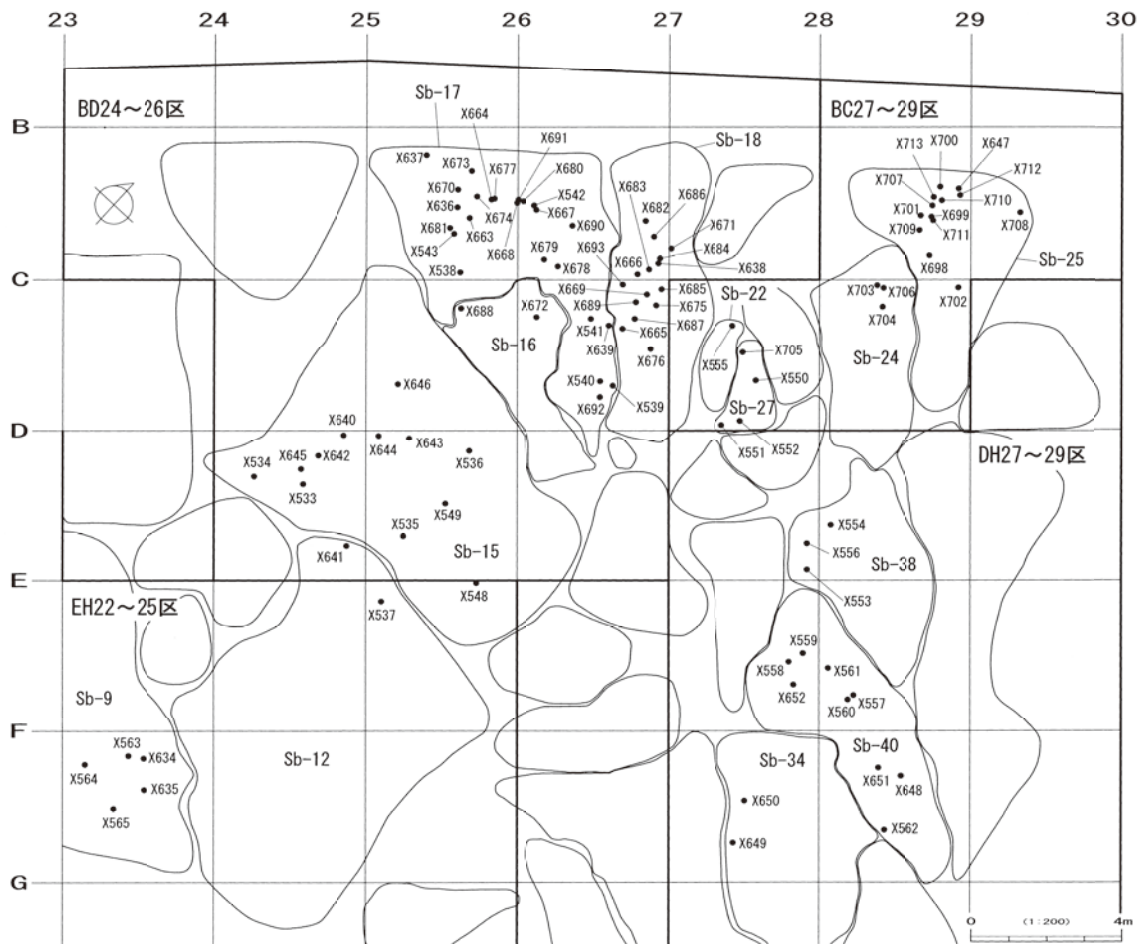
23 24 25 26 27 28 29 30

B
C
D
E
F
G

BD24～26区
BC27～29区
DH27～29区
EH22～25区

Sb-17
Sb-18
Sb-25
Sb-22
Sb-16
Sb-24
Sb-27
Sb-15
Sb-38
Sb-9
Sb-12
Sb-34
Sb-40

X664
X691
X637
X673
X677
X680
X670
X542
X636
X674
X667
X690
X681
X663
X543
X668
X538
X679
X678
X683
X682
X686
X671
X684
X638
X693
X666
X669
X685
X689
X675
X687
X665
X541
X639
X676
X672
X688
X540
X539
X692
X713
X700
X647
X712
X707
X710
X701
X699
X709
X711
X708
X698
X703
X706
X702
X704
X555
X705
X550
X551
X552
X646
X640
X644
X643
X534
X645
X642
X536
X533
X549
X535
X641
X548
X537
X554
X556
X553
X559
X558
X561
X652
X560
X557
X563
X634
X564
X635
X565
X650
X649
X651
X648
X562

0 (1:200) 4m